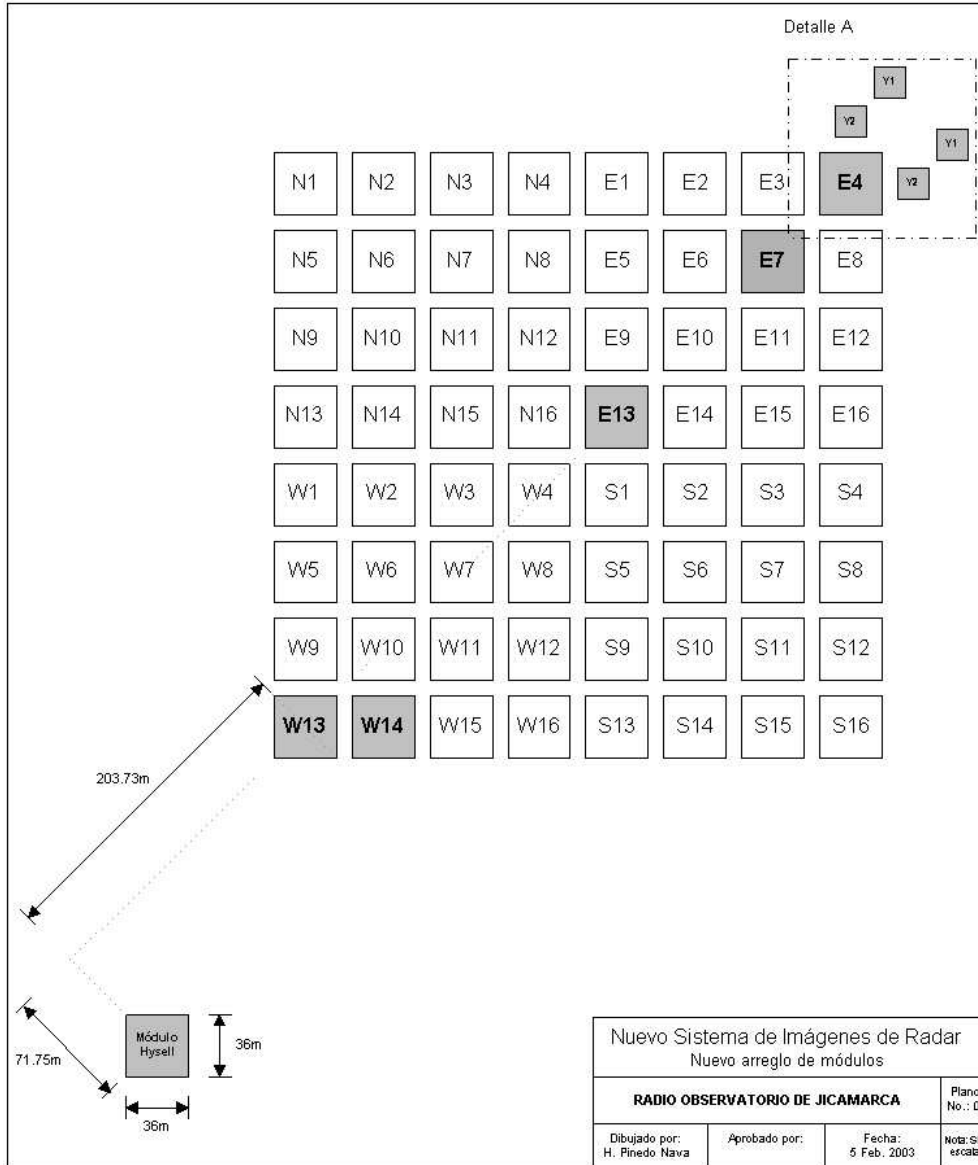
Detalle A

Y1
Y2
Y1
Y2

| N1 | N2 | N3 | N4 | E1 | E2 | E3 | E4 |
|---|---|---|---|---|---|---|---|
| N5 | N6 | N7 | N8 | E5 | E6 | E7 | E8 |
| N9 | N10 | N11 | N12 | E9 | E10 | E11 | E12 |
| N13 | N14 | N15 | N16 | E13 | E14 | E15 | E16 |
| W1 | W2 | W3 | W4 | S1 | S2 | S3 | S4 |
| W5 | W6 | W7 | W8 | S5 | S6 | S7 | S8 |
| W9 | W10 | W11 | W12 | S9 | S10 | S11 | S12 |
| W13 | W14 | W15 | W16 | S13 | S14 | S15 | S16 |

203.73m

71.75m

Módulo Hysell

36m

36m

Nuevo Sistema de Imágenes de Radar
Nuevo arreglo de módulos

| RADIO OBSERVATORIO DE JICAMARCA | | | Plano No.: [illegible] |
|---|---|---|---|
| Dibujado por: H. Pinedo Nava | Aprobado por: | Fecha: 5 Feb. 2003 | Nota: S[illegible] escal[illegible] |